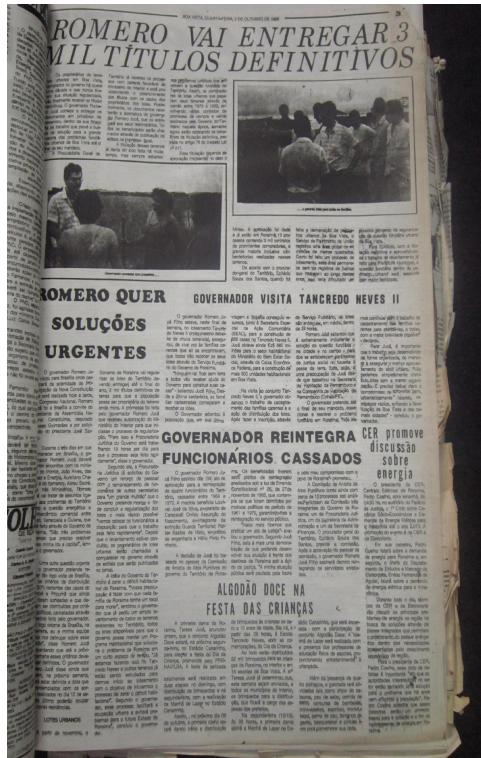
BOA VISTA, QUARTA-FEIRA, 2 DE OUTUBRO DE 1985

ROMERO VAI ENTREGAR 3 MIL TÍTULOS DEFINITIVOS

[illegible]

ROMERO QUER SOLUÇÕES URGENTES

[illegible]

GOVERNADOR VISITA TANCREDO NEVES II

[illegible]

GOVERNADOR REINTEGRA FUNCIONÁRIOS CASSADOS

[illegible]

CER promove discussão sobre energia

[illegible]

ALGODÃO DOCE NA FESTA DAS CRIANÇAS

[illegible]

LOTES URBANOS

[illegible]